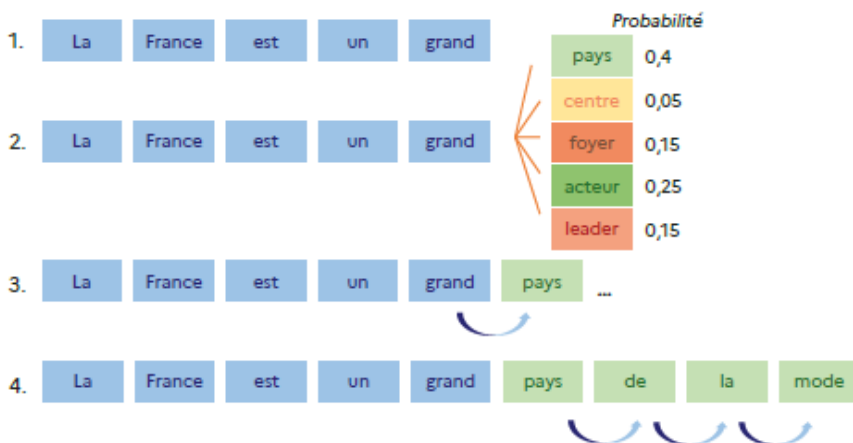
Probabilité

1. La France est un grand

2. La France est un grand

| | |
|---|---|
| pays | 0,4 |
| centre | 0,05 |
| foyer | 0,15 |
| acteur | 0,25 |
| leader | 0,15 |

3. La France est un grand pays ...

4. La France est un grand pays de la mode